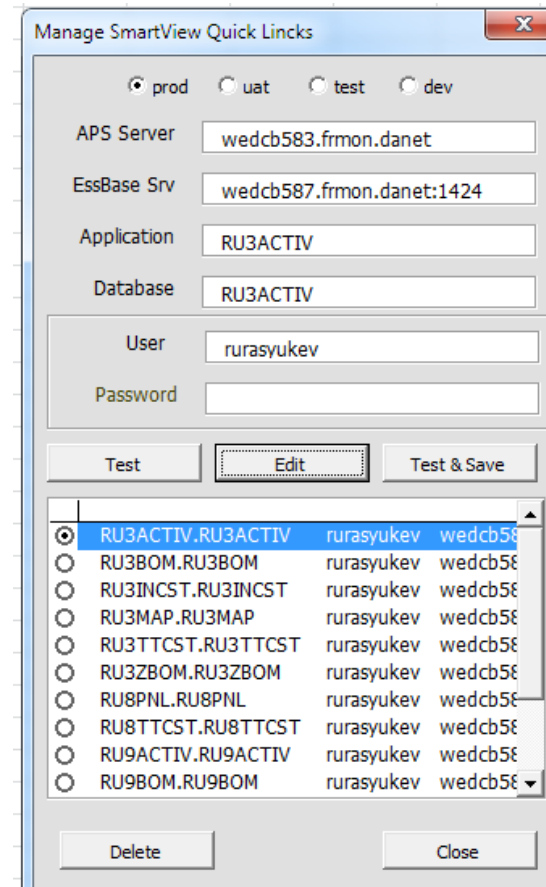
Manage SmartView Quick Lincks

prod uat test dev

APS Server wedcb583.frmon.danet

EssBase Srv wedcb587.frmon.danet:1424

Application RU3ACTIV

Database RU3ACTIV

User rurasyukev

Password

Test Edit Test & Save

| | | | |
|---|---|---|---|
| ⦿ | RU3ACTIV.RU3ACTIV | rurasyukev | wedcb58 |
| ○ | RU3BOM.RU3BOM | rurasyukev | wedcb58 |
| ○ | RU3INCST.RU3INCST | rurasyukev | wedcb58 |
| ○ | RU3MAP.RU3MAP | rurasyukev | wedcb58 |
| ○ | RU3TTCST.RU3TTCST | rurasyukev | wedcb58 |
| ○ | RU3ZBOM.RU3ZBOM | rurasyukev | wedcb58 |
| ○ | RU8PNL.RU8PNL | rurasyukev | wedcb58 |
| ○ | RU8TTCST.RU8TTCST | rurasyukev | wedcb58 |
| ○ | RU9ACTIV.RU9ACTIV | rurasyukev | wedcb58 |
| ○ | RU9BOM.RU9BOM | rurasyukev | wedcb58 |

Delete Close